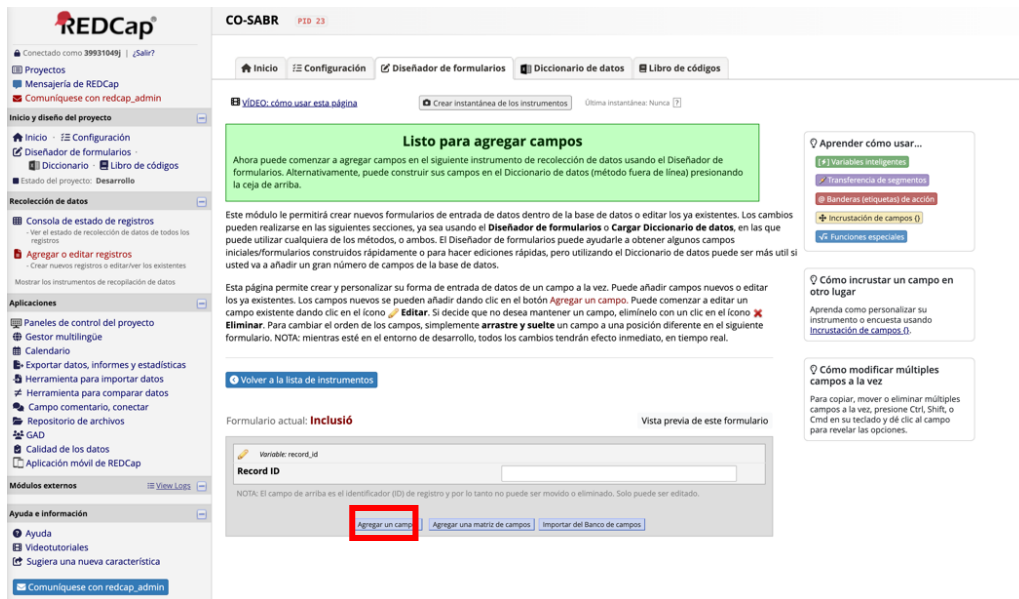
REDCap®

Conectado como 39931049j | ¿Salir?
Proyectos
Mensajería de REDCap
Comuníquese con redcap_admin

Inicio y diseño del proyecto
Inicio · Configuración
Diseñador de formularios ·
Diccionario · Libro de códigos
Estado del proyecto: Desarrollo

Recolección de datos
Consola de estado de registros
- Ver el estado de recolección de datos de todos los registros
Agregar o editar registros
- Crear nuevos registros o editar/ver los existentes
Mostrar los instrumentos de recopilación de datos

Aplicaciones
Paneles de control del proyecto
Gestor multilingüe
Calendario
Exportar datos, informes y estadísticas
Herramienta para importar datos
Herramienta para comparar datos
Campo comentario, conectar
Repositorio de archivos
GAD
Calidad de los datos
Aplicación móvil de REDCap

Módulos externos
View Logs

Ayuda e información
Ayuda
Videotutoriales
Sugiera una nueva característica

Comuníquese con redcap_admin

CO-SABR PID 23

Inicio | Configuración | Diseñador de formularios | Diccionario de datos | Libro de códigos

VÍDEO: cómo usar esta página
Crear instantánea de los instrumentos
Última instantánea: Nunca ?

Listo para agregar campos
Ahora puede comenzar a agregar campos en el siguiente instrumento de recolección de datos usando el Diseñador de formularios. Alternativamente, puede construir sus campos en el Diccionario de datos (método fuera de línea) presionando la ceja de arriba.

Este módulo le permitirá crear nuevos formularios de entrada de datos dentro de la base de datos o editar los ya existentes. Los cambios pueden realizarse en las siguientes secciones, ya sea usando el Diseñador de formularios o Cargar Diccionario de datos, en las que puede utilizar cualquiera de los métodos, o ambos. El Diseñador de formularios puede ayudarle a obtener algunos campos iniciales/formularios construidos rápidamente o para hacer ediciones rápidas, pero utilizando el Diccionario de datos puede ser más útil si usted va a añadir un gran número de campos de la base de datos.

Esta página permite crear y personalizar su forma de entrada de datos de un campo a la vez. Puede añadir campos nuevos o editar los ya existentes. Los campos nuevos se pueden añadir dando clic en el botón Agregar un campo. Puede comenzar a editar un campo existente dando clic en el ícono Editar. Si decide que no desea mantener un campo, elimínelo con un clic en el ícono Eliminar. Para cambiar el orden de los campos, simplemente arrastre y suelte un campo a una posición diferente en el siguiente formulario. NOTA: mientras esté en el entorno de desarrollo, todos los cambios tendrán efecto inmediato, en tiempo real.

Volver a la lista de instrumentos

Formulario actual: Inclusió
Vista previa de este formulario

Variable: record_id
Record ID
NOTA: El campo de arriba es el identificador (ID) de registro y por lo tanto no puede ser movido o eliminado. Solo puede ser editado.

Agregar un campo | Agregar una matriz de campos | Importar del Banco de campos

Aprender cómo usar...
[$] Variables inteligentes
Transferencia de segmentos
@ Banderas (etiquetas) de acción
Incrustación de campos {}
Funciones especiales

Cómo incrustar un campo en otro lugar
Aprenda cómo personalizar su instrumento o encuesta usando Incrustación de campos {}.

Cómo modificar múltiples campos a la vez
Para copiar, mover o eliminar múltiples campos a la vez, presione Ctrl, Shift, o Cmd en su teclado y dé clic al campo para revelar las opciones.